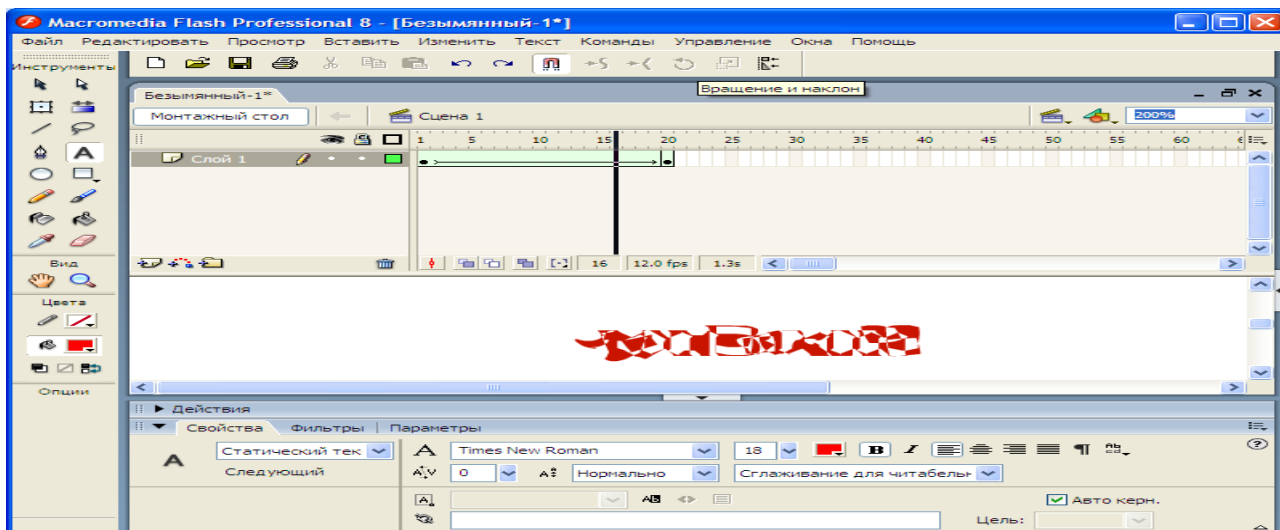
Macromedia Flash Professional 8 - [Безымянный-1*]

Файл Редактировать Просмотр Вставить Изменить Текст Команды Управление Окна Помощь

Инструменты

Вращение и наклон

Безымянный-1*

Монтажный стол

Сцена 1

200%

1 5 10 15 20 25 30 35 40 45 50 55 60

Слой 1

16 12.0 fps 1.3s

Вид

Цвета

Опции

Действия

Свойства Фильтры Параметры

A

Статический тек

Следующий

Times New Roman

18

0

Нормально

Сглаживание для читабелы

Авто керн.

Цель: